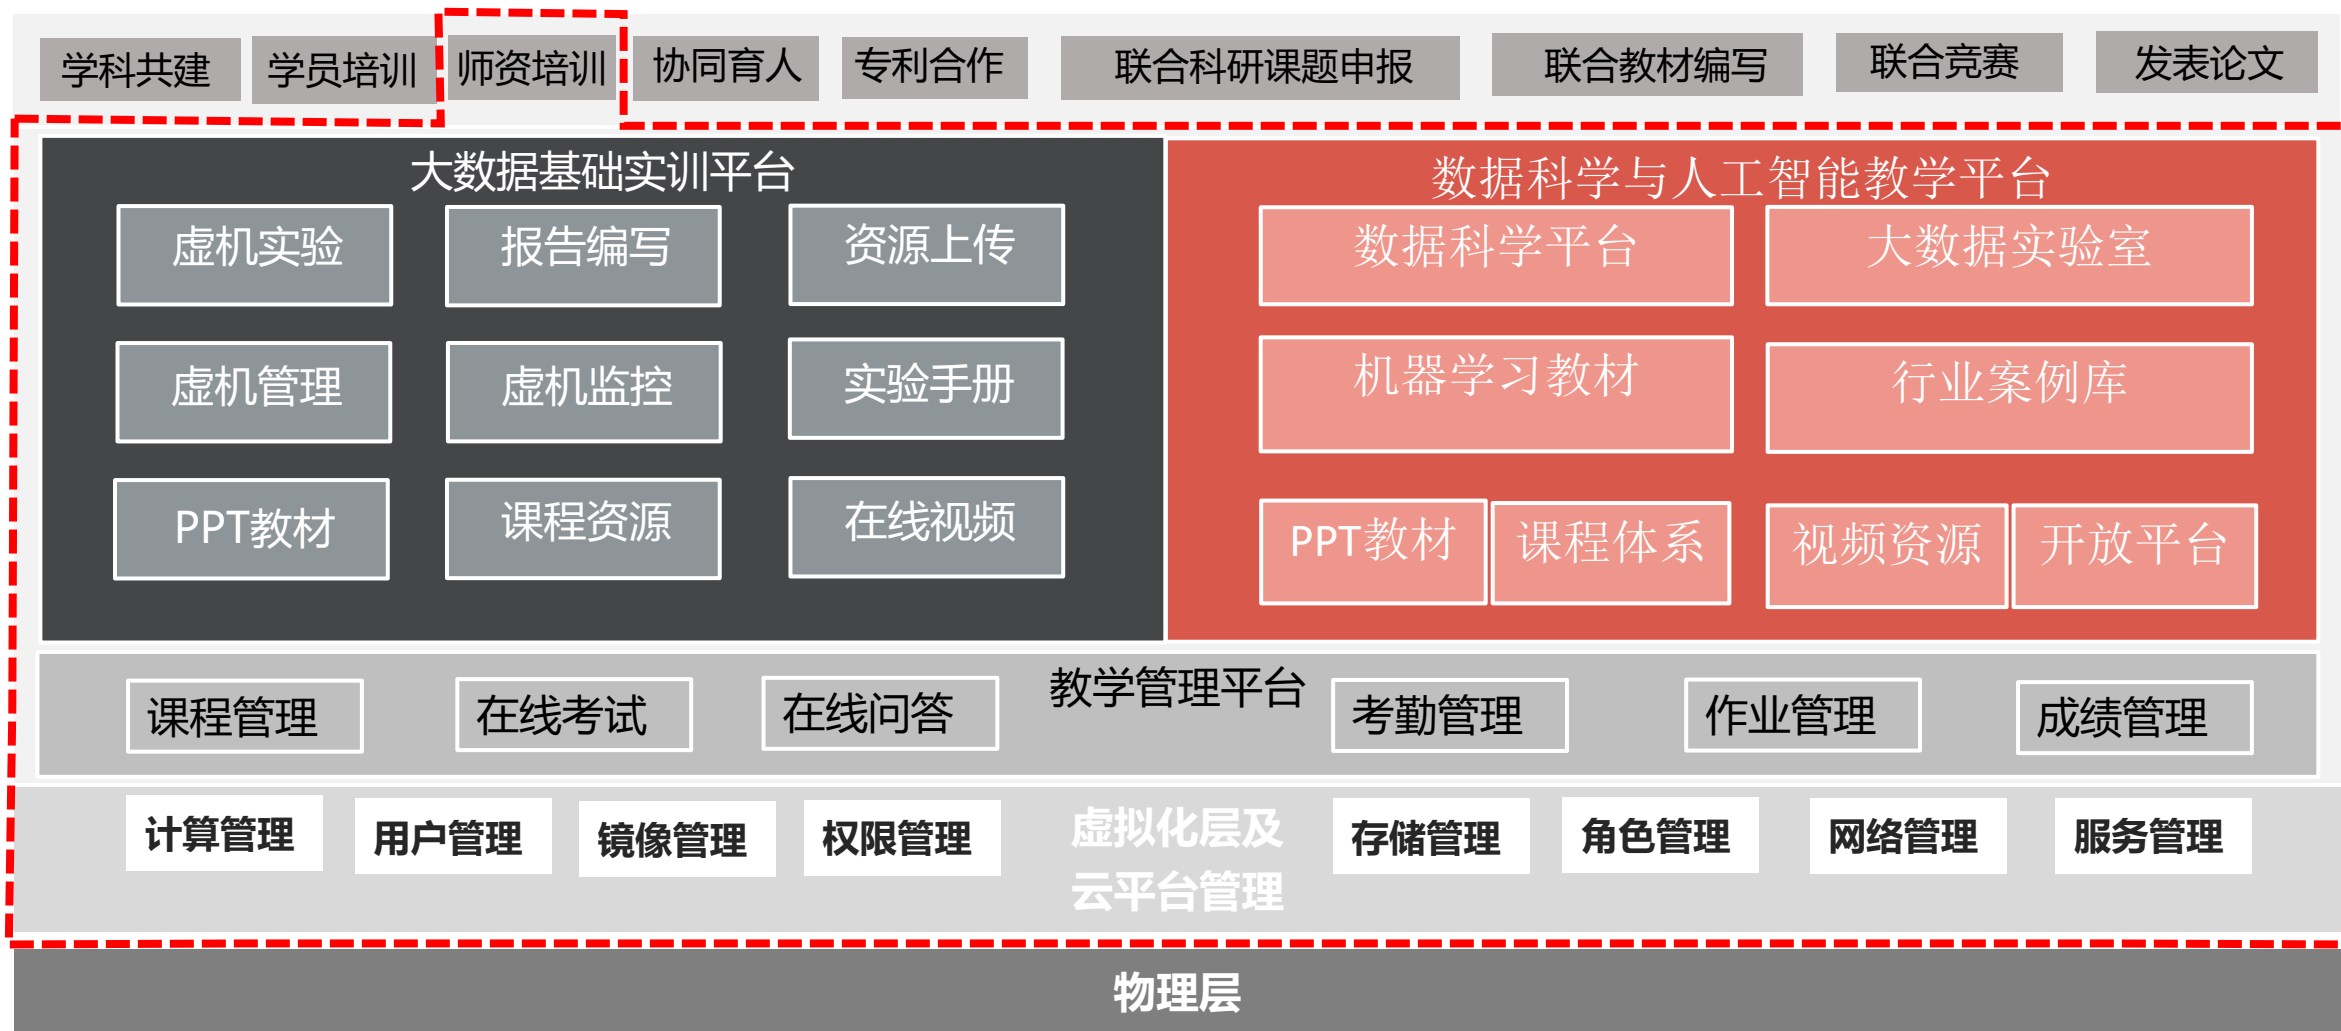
学科共建 学员培训 师资培训 协同育人 专利合作 联合科研课题申报 联合教材编写 联合竞赛 发表论文

大数据基础实训平台

虚机实验 报告编写 资源上传

虚机管理 虚机监控 实验手册

PPT教材 课程资源 在线视频

数据科学与人工智能教学平台

数据科学平台 大数据实验室

机器学习教材 行业案例库

PPT教材 课程体系 视频资源 开放平台

教学管理平台

课程管理 在线考试 在线问答 考勤管理 作业管理 成绩管理

计算管理 用户管理 镜像管理 权限管理 虚拟化层及云平台管理 存储管理 角色管理 网络管理 服务管理

物理层